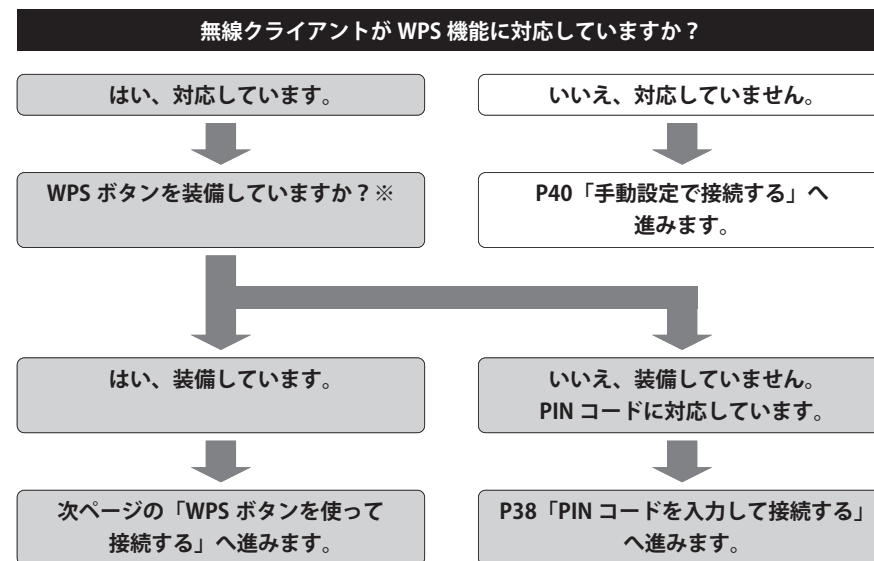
無線クライアントが WPS 機能に対応していますか？

はい、対応しています。

いいえ、対応していません。

WPS ボタンを装備していますか？※

P40「手動設定で接続する」へ進みます。

はい、装備しています。

いいえ、装備していません。PIN コードに対応しています。

次ページの「WPS ボタンを使って接続する」へ進みます。

P38「PIN コードを入力して接続する」へ進みます。